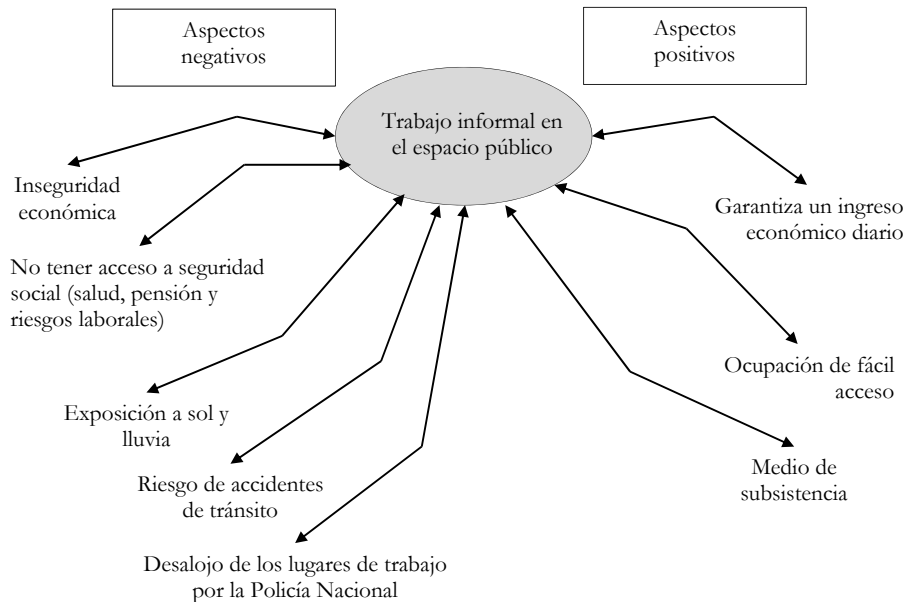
Aspectos negativos

Aspectos positivos

Trabajo informal en el espacio público

Inseguridad económica

No tener acceso a seguridad social (salud, pensión y riesgos laborales)

Exposición a sol y lluvia

Riesgo de accidentes de tránsito

Desalojo de los lugares de trabajo por la Policía Nacional

Garantiza un ingreso económico diario

Ocupación de fácil acceso

Medio de subsistencia